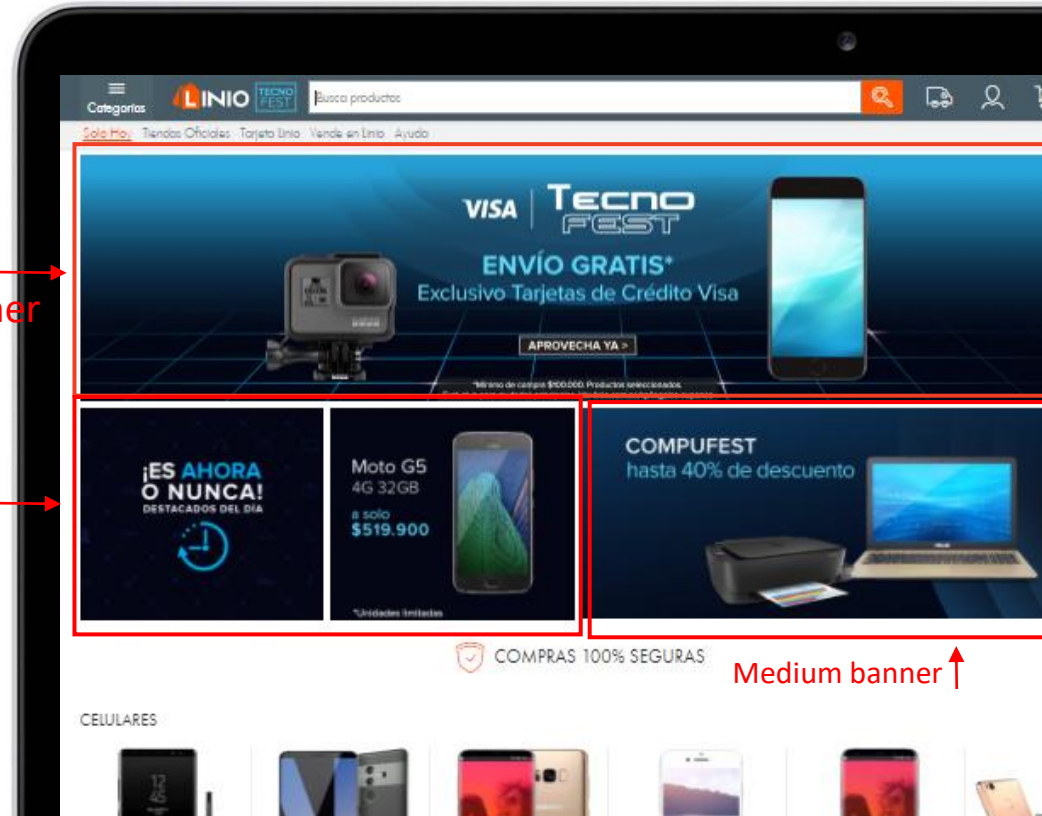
Categorías LINIO TECNO FEST Busca productos

Solo Hoy Tiendas Oficiales Tarjeta Linio Vende en Linio Ayuda

VISA TECNO FEST
ENVÍO GRATIS*
Exclusivo Tarjetas de Crédito Visa
APROVECHA YA >
*Mínimo de compra $100.000. Productos seleccionados.
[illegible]

ner

¡ES AHORA O NUNCA!
DESTACADOS DEL DÍA

Moto G5
4G 32GB
a solo
$519.900
*Unidades limitadas

COMPUFEST
hasta 40% de descuento

COMPRAS 100% SEGURAS

Medium banner

CELULARES